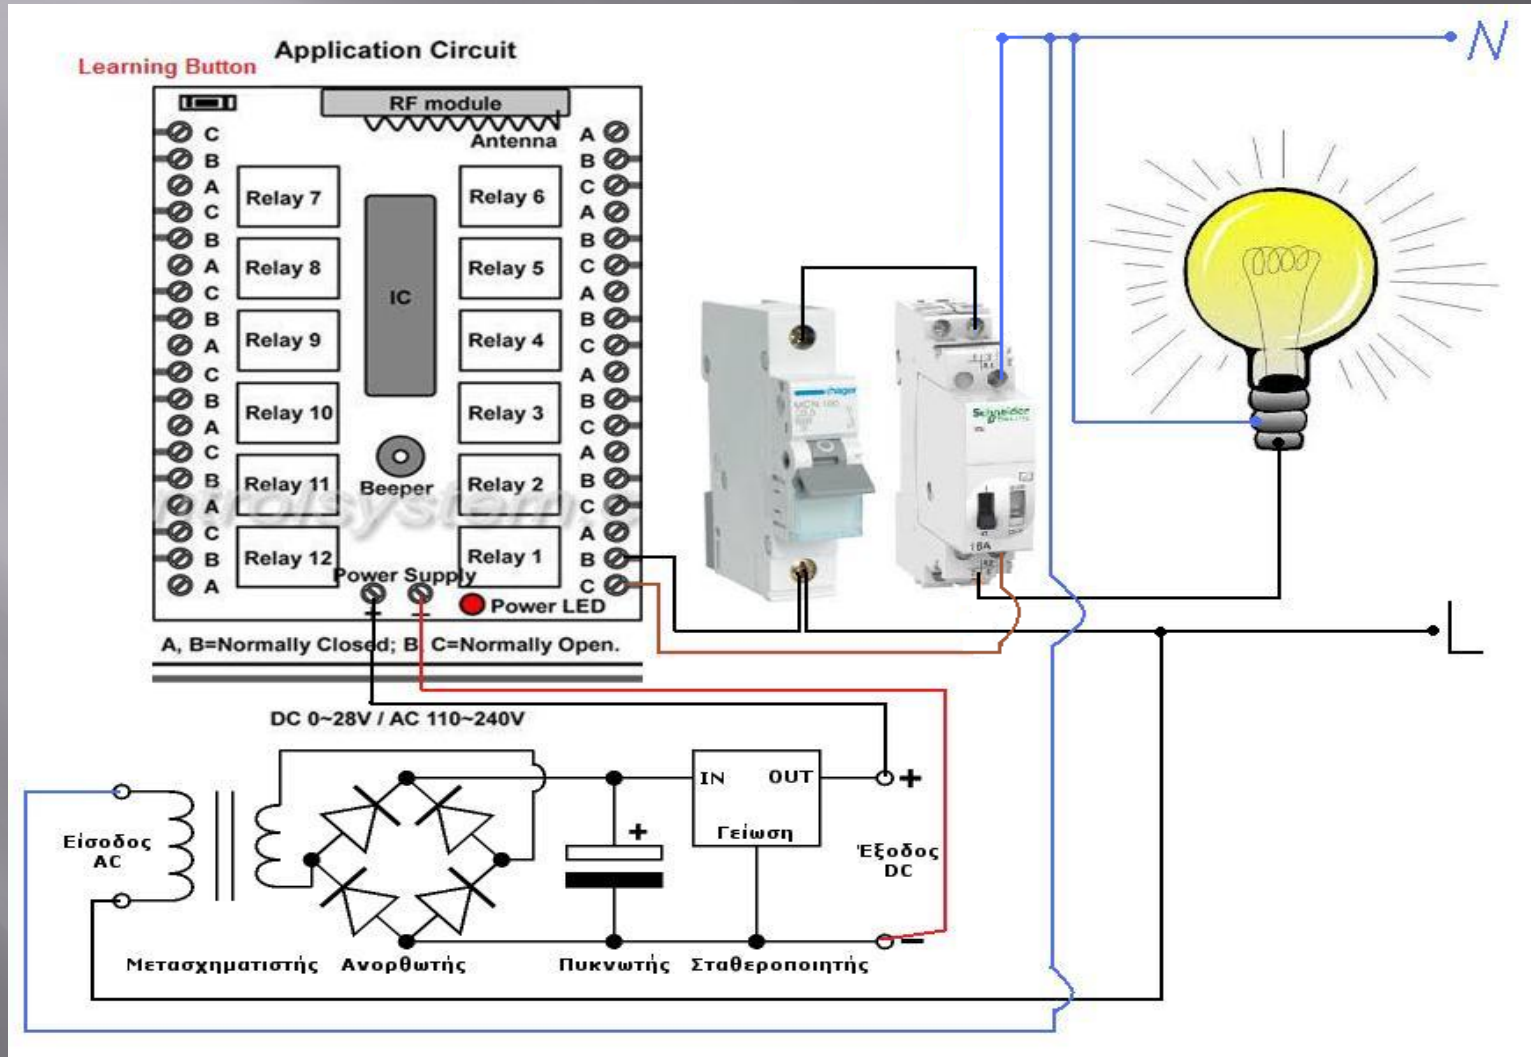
Learning Button

Application Circuit

RF module

Antenna

C
B
A
C
B
A
C
B
A
C
B
A
C
B
A
C
B
A

Relay 7
Relay 8
Relay 9
Relay 10
Relay 11
Relay 12

IC

Beeper

Relay 6
Relay 5
Relay 4
Relay 3
Relay 2
Relay 1

A
B
C
A
B
C
A
B
C
A
B
C
A
B
C
A
B
C

Power Supply

+ −

Power LED

A, B=Normally Closed; B, C=Normally Open.

DC 0~28V / AC 110~240V

N

L

Είσοδος AC

IN OUT

Γείωση

+

Έξοδος DC

+

−

Μετασχηματιστής Ανορθωτής Πυκνωτής Σταθεροποιητής